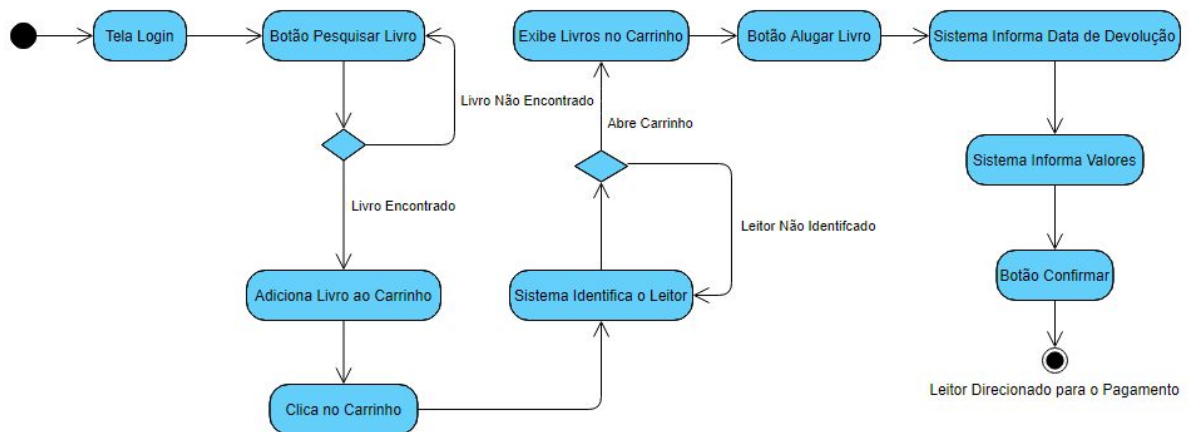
Tela Login

Botão Pesquisar Livro

Livro Não Encontrado

Livro Encontrado

Adiciona Livro ao Carrinho

Clica no Carrinho

Sistema Identifica o Leitor

Leitor Não Identifcado

Abre Carrinho

Exibe Livros no Carrinho

Botão Alugar Livro

Sistema Informa Data de Devolução

Sistema Informa Valores

Botão Confirmar

Leitor Direcionado para o Pagamento